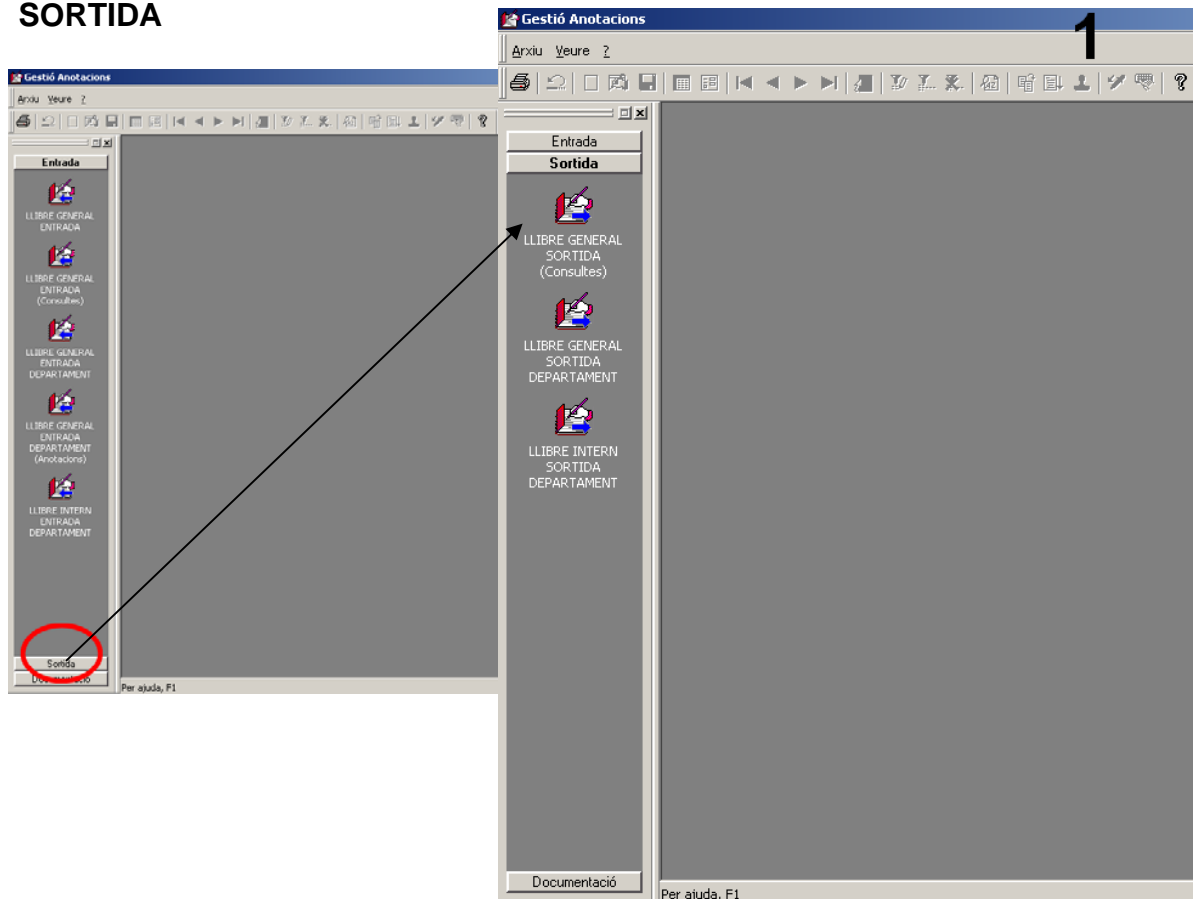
SORTIDA

Gestió Anotacions

Arxiu Veure ?

Entrada

LLIBRE GENERAL ENTRADA

LLIBRE GENERAL ENTRADA (Consultes)

LLIBRE GENERAL ENTRADA DEPARTAMENT

LLIBRE GENERAL ENTRADA DEPARTAMENT (Anotacions)

LLIBRE INTERN ENTRADA DEPARTAMENT

Sortida

Documentació

Per ajuda, F1

Gestió Anotacions

1

Arxiu Veure ?

Entrada

Sortida

LLIBRE GENERAL SORTIDA (Consultes)

LLIBRE GENERAL SORTIDA DEPARTAMENT

LLIBRE INTERN SORTIDA DEPARTAMENT

Documentació

Per ajuda, F1